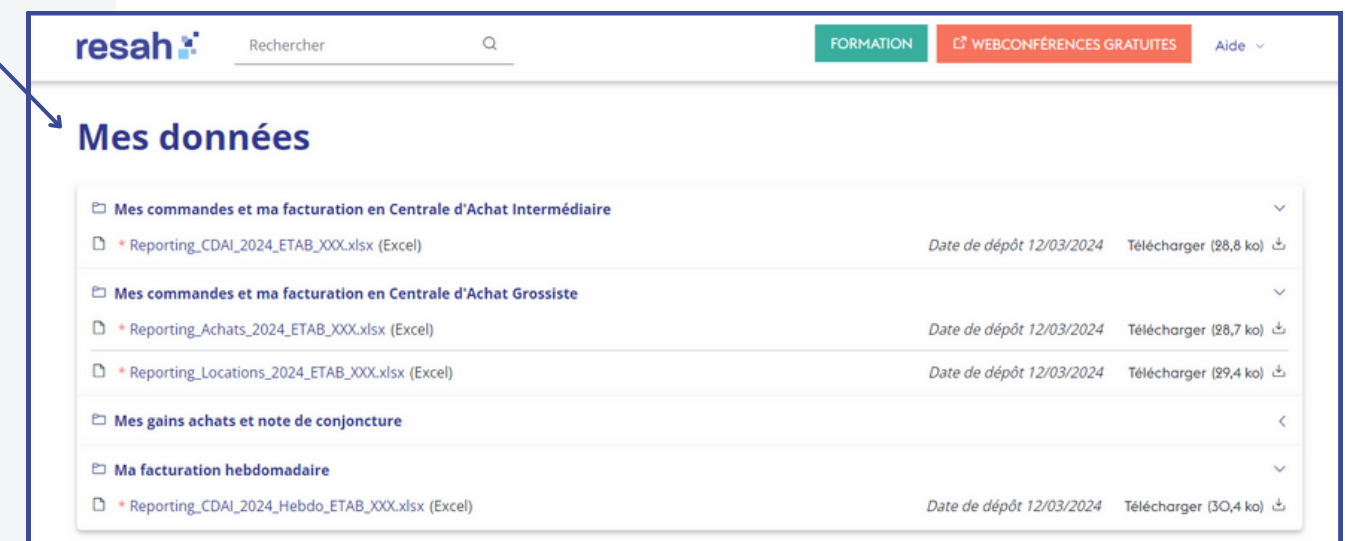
resah

Rechercher

FORMATION

WEBCONFÉRENCES GRATUITES

Aide

Mes données

Mes commandes et ma facturation en Centrale d'Achat Intermédiaire

* Reporting_CDAI_2024_ETAB_XXX.xlsx (Excel) Date de dépôt 12/03/2024 Télécharger (28,8 ko)

Mes commandes et ma facturation en Centrale d'Achat Grossiste

* Reporting_Achats_2024_ETAB_XXX.xlsx (Excel) Date de dépôt 12/03/2024 Télécharger (28,7 ko)

* Reporting_Locations_2024_ETAB_XXX.xlsx (Excel) Date de dépôt 12/03/2024 Télécharger (29,4 ko)

Mes gains achats et note de conjoncture

Ma facturation hebdomadaire

* Reporting_CDAI_2024_Hebdo_ETAB_XXX.xlsx (Excel) Date de dépôt 12/03/2024 Télécharger (30,4 ko)